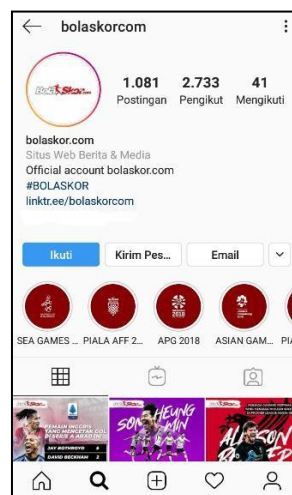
bolaskorcom

BolaSkor.com

1.081 Postingan
2.733 Pengikut
41 Mengikuti

bolaskor.com
Situs Web Berita & Media
Official account bolaskor.com
#BOLASKOR
linktr.ee/bolaskorcom

Ikuti
Kirim Pes...
Email

2018

SEA GAMES ...
PIALA AFF 2...
APG 2018
ASIAN GAM...
PI

PEMAIN INGGRIS YANG MENCETAK GOL DI SERIE A ABAD INI
JAY BOTHROYD
DAVID BECKHAM

SON HEUNG MIN

ALISSON